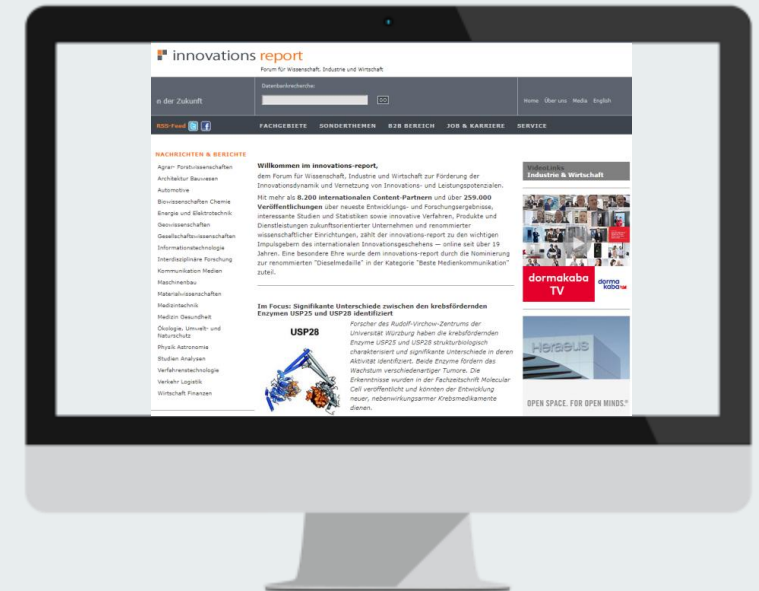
innovations report
Forum für Wissenschaft, Industrie und Wirtschaft

n der Zukunft

Datenbankrecherche:

GO

Home Über uns Media English

RSS-Feed

FACHGEBIETE SONDERTHEMEN B2B BEREICH JOB & KARRIERE SERVICE

NACHRICHTEN & BERICHTE

Agrar- Forstwissenschaften
Architektur Bauwesen
Automotive
Biowissenschaften Chemie
Energie und Elektrotechnik
Geowissenschaften
Gesellschaftswissenschaften
Informationstechnologie
Interdisziplinäre Forschung
Kommunikation Medien
Maschinenbau
Materialwissenschaften
Medizintechnik
Medizin Gesundheit
Ökologie, Umwelt- und Naturschutz
Physik Astronomie
Studien Analysen
Verfahrenstechnologie
Verkehr Logistik
Wirtschaft Finanzen

Willkommen im innovations-report,
dem Forum für Wissenschaft, Industrie und Wirtschaft zur Förderung der Innovationsdynamik und Vernetzung von Innovations- und Leistungspotenzialen.

Mit mehr als 8.200 internationalen Content-Partnern und über 259.000 Veröffentlichungen über neueste Entwicklungs- und Forschungsergebnisse, interessante Studien und Statistiken sowie innovative Verfahren, Produkte und Dienstleistungen zukunftsorientierter Unternehmen und renommierter wissenschaftlicher Einrichtungen, zählt der innovations-report zu den wichtigen Impulsgebern des internationalen Innovationsgeschehens – online seit über 19 Jahren. Eine besondere Ehre wurde dem innovations-report durch die Nominierung zur renommierten "Dieselmedaille" in der Kategorie "Beste Medienkommunikation" zuteil.

Im Focus: Signifikante Unterschiede zwischen den krebsfördernden Enzymen USP25 und USP28 identifiziert

USP28

Forscher des Rudolf-Virchow-Zentrums der Universität Würzburg haben die krebsfördernden Enzyme USP25 und USP28 strukturbiologisch charakterisiert und signifikante Unterschiede in deren Aktivität identifiziert. Beide Enzyme fördern das Wachstum verschiedenartiger Tumore. Die Erkenntnisse wurden in der Fachzeitschrift Molecular Cell veröffentlicht und könnten der Entwicklung neuer, nebenwirkungsarmer Krebsmedikamente dienen.

VideoLinks
Industrie & Wirtschaft

dormakaba TV

dorma kaba

Heraeus

OPEN SPACE. FOR OPEN MINDS.®